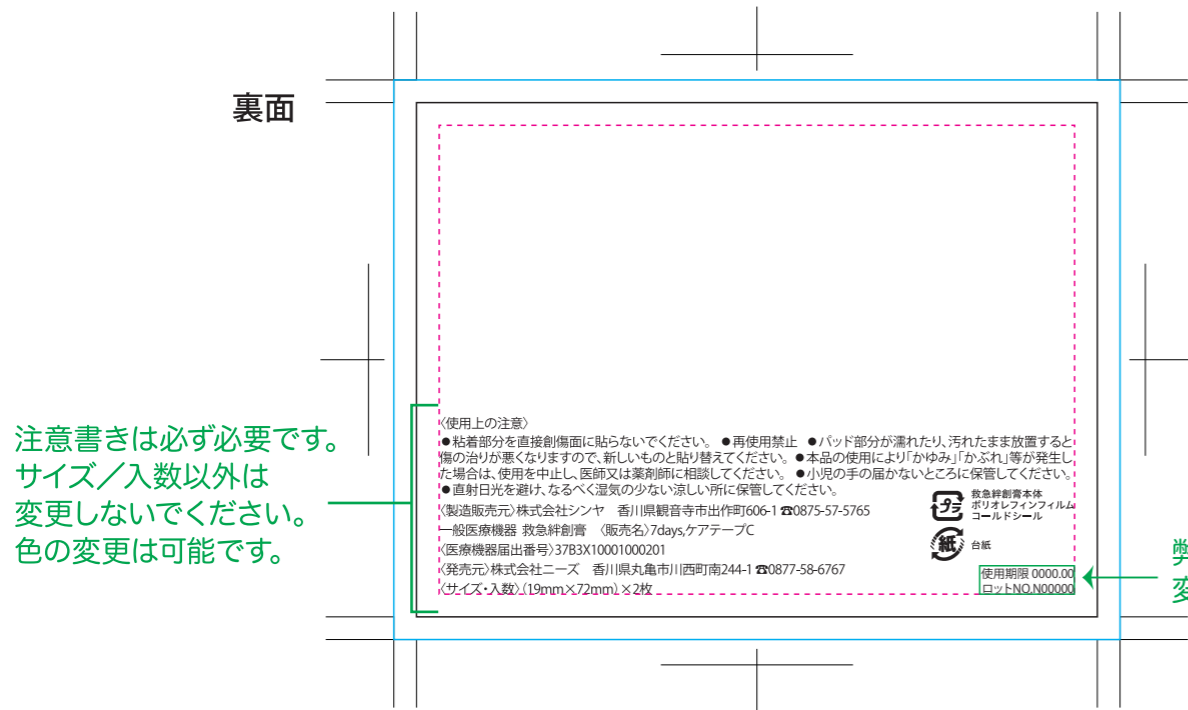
裏面

注意書きは必ず必要です。
サイズ／入数以外は
変更しないでください。
色の変更は可能です。

〈使用上の注意〉
●粘着部分を直接創傷面に貼らないでください。 ●再使用禁止 ●パッド部分が濡れたり、汚れたまま放置すると傷の治りが悪くなりますので、新しいものと貼り替えてください。●本品の使用により「かゆみ」「かぶれ」等が発生した場合は、使用を中止し、医師又は薬剤師に相談してください。 ●小児の手の届かないところに保管してください。
●直射日光を避け、なるべく湿気の少ない涼しい所に保管してください。
〈製造販売元〉株式会社シンヤ 香川県観音寺市出作町606-1 ☎0875-57-5765
一般医療機器 救急絆創膏 〈販売名〉7days,ケアテープC
〈医療機器届出番号〉37B3X10001000201
〈発売元〉株式会社ニーズ 香川県丸亀市川西町南244-1 ☎0877-58-6767
〈サイズ・入数〉(19mm×72mm)×2枚

プラ 救急絆創膏本体 ポリオレフィンフィルム コールドシール
紙 台紙

使用期限 0000.00
ロットNO.N00000

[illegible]
変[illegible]